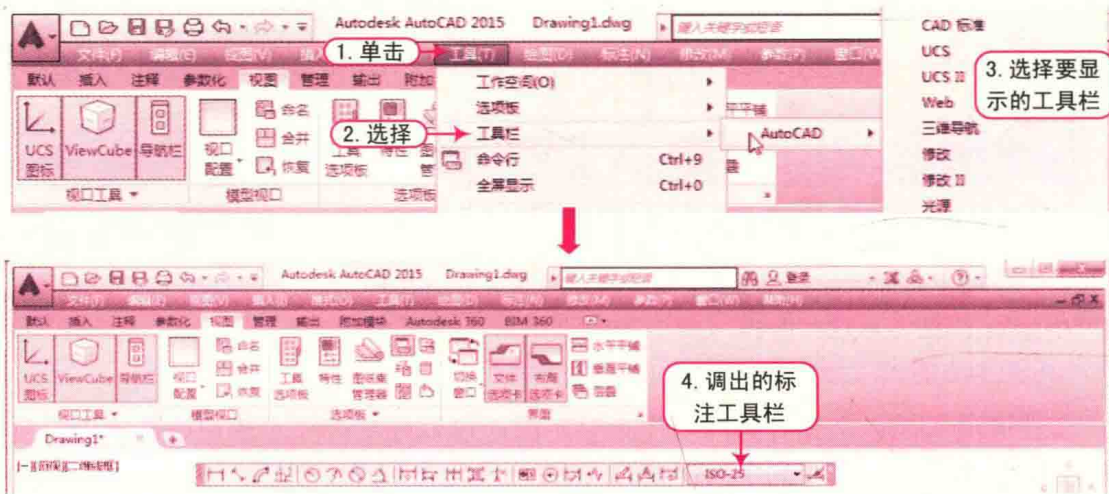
Autodesk AutoCAD 2015 Drawing1.dwg
键入关键字或短语
文件(F) 编辑(E) 视图(V) 插入
1. 单击
工具(T) 绘图(D) 标注(N) 修改(M) 参数(P) 窗口(W)
默认 插入 注释 参数化 视图 管理 输出 附加
工作空间(O)
选项板
2. 选择
工具栏
AutoCAD
命令行 Ctrl+9
全屏显示 Ctrl+0
UCS 图标 ViewCube 导航栏
视口配置
命名 合并 恢复
工具选项板 特性
视口工具 模型视口 选项板
CAD 标准
UCS
UCS II
Web
三维导航
修改
修改 II
光源
3. 选择要显示的工具栏

Autodesk AutoCAD 2015 Drawing1.dwg
键入关键字或短语
登录
文件(F) 编辑(E) 视图(V) 插入(I) 格式(O) 工具(T) 绘图(D) 标注(N) 修改(M) 参数(P) 窗口(W) 帮助(H)
默认 插入 注释 参数化 视图 管理 输出 附加模块 Autodesk 360 BIM 360
UCS 图标 ViewCube 导航栏
视口配置
命名 合并 恢复
工具选项板 特性 图纸集管理器
切换窗口 文件选项卡 布局选项卡
水平平铺 垂直平铺 层叠
视口工具 模型视口 选项板 界面
4. 调出的标注工具栏
Drawing1*
[-][俯视][二维线框]
ISO-25